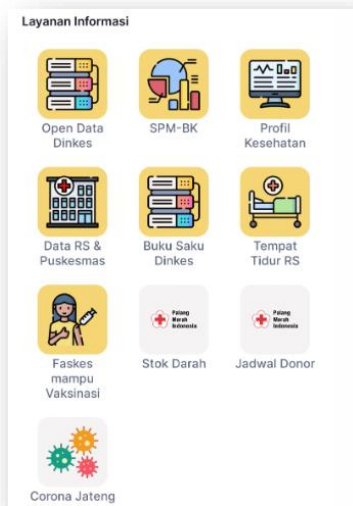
Layanan Informasi

Open Data Dinkes

SPM-BK

Profil Kesehatan

Data RS & Puskesmas

Buku Saku Dinkes

Tempat Tidur RS

Faskes mampu Vaksinasi

Palang Merah Indonesia

Stok Darah

Palang Merah Indonesia

Jadwal Donor

Corona Jateng